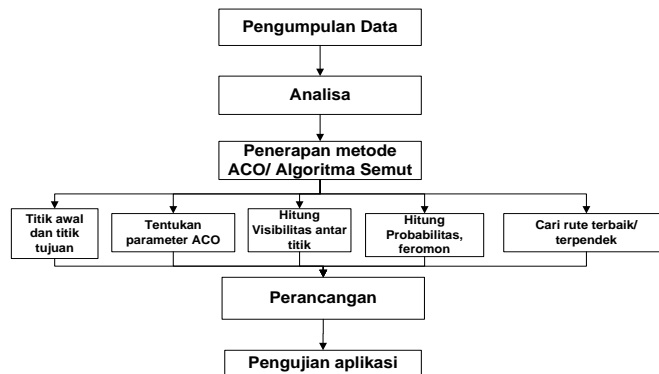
Pengumpulan Data

Analisa

Penerapan metode ACO/ Algoritma Semut

Titik awal dan titik tujuan

Tentukan parameter ACO

Hitung Visibilitas antar titik

Hitung Probabilitas, feromon

Cari rute terbaik/ terpendek

Perancangan

Pengujian aplikasi